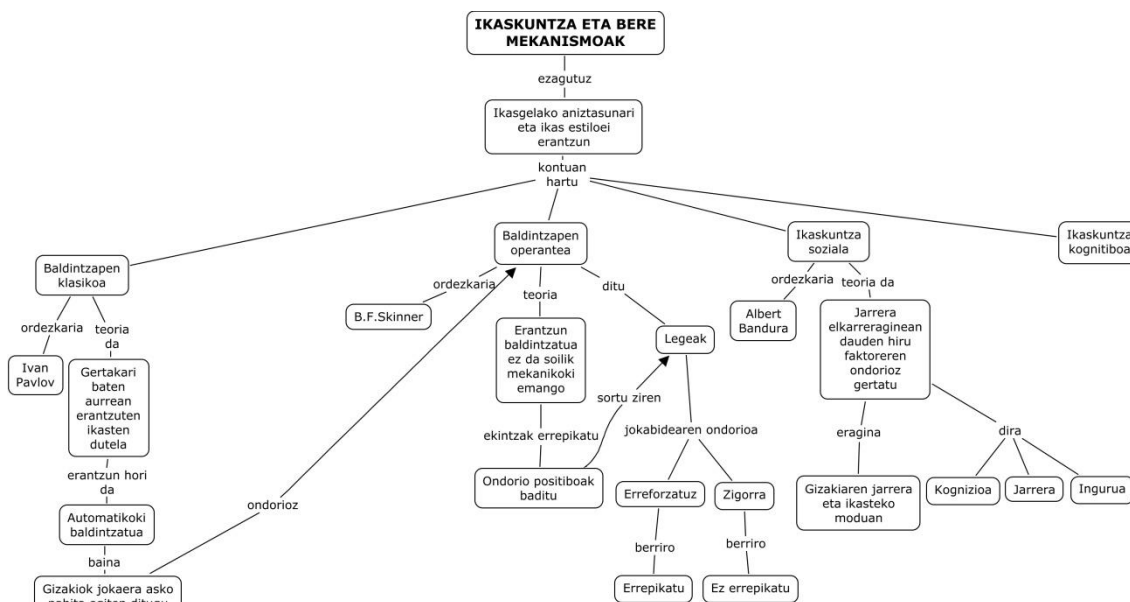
IKASKUNTZA ETA BERE MEKANISMOAK

ezagutuz

Ikasgelako aniztasunari eta ikas estiloei erantzun

kontuan hartu

Baldintzapen klasikoa

ordezkaria

teoria da

Ivan Pavlov

Gertakari baten aurrean erantzuten ikasten dutela

erantzun hori da

Automatikoki baldintzatua

baina

Gizakiok jokaera asko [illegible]

ondorioz

Baldintzapen operantea

ordezkaria

B.F.Skinner

teoria

Erantzun baldintzatua ez da soilik mekanikoki emango

ekintzak errepikatu

Ondorio positiboak baditu

sortu ziren

ditu

Legeak

jokabidearen ondorioa

Erreforzatuz

berriro

Errepikatu

Zigorra

berriro

Ez errepikatu

Ikaskuntza soziala

ordezkaria

Albert Bandura

teoria da

Jarrera elkarreraginean dauden hiru faktoreren ondorioz gertatu

eragina

Gizakiaren jarrera eta ikasteko moduan

dira

Kognizioa

Jarrera

Ingurua

Ikaskuntza kognitiboa